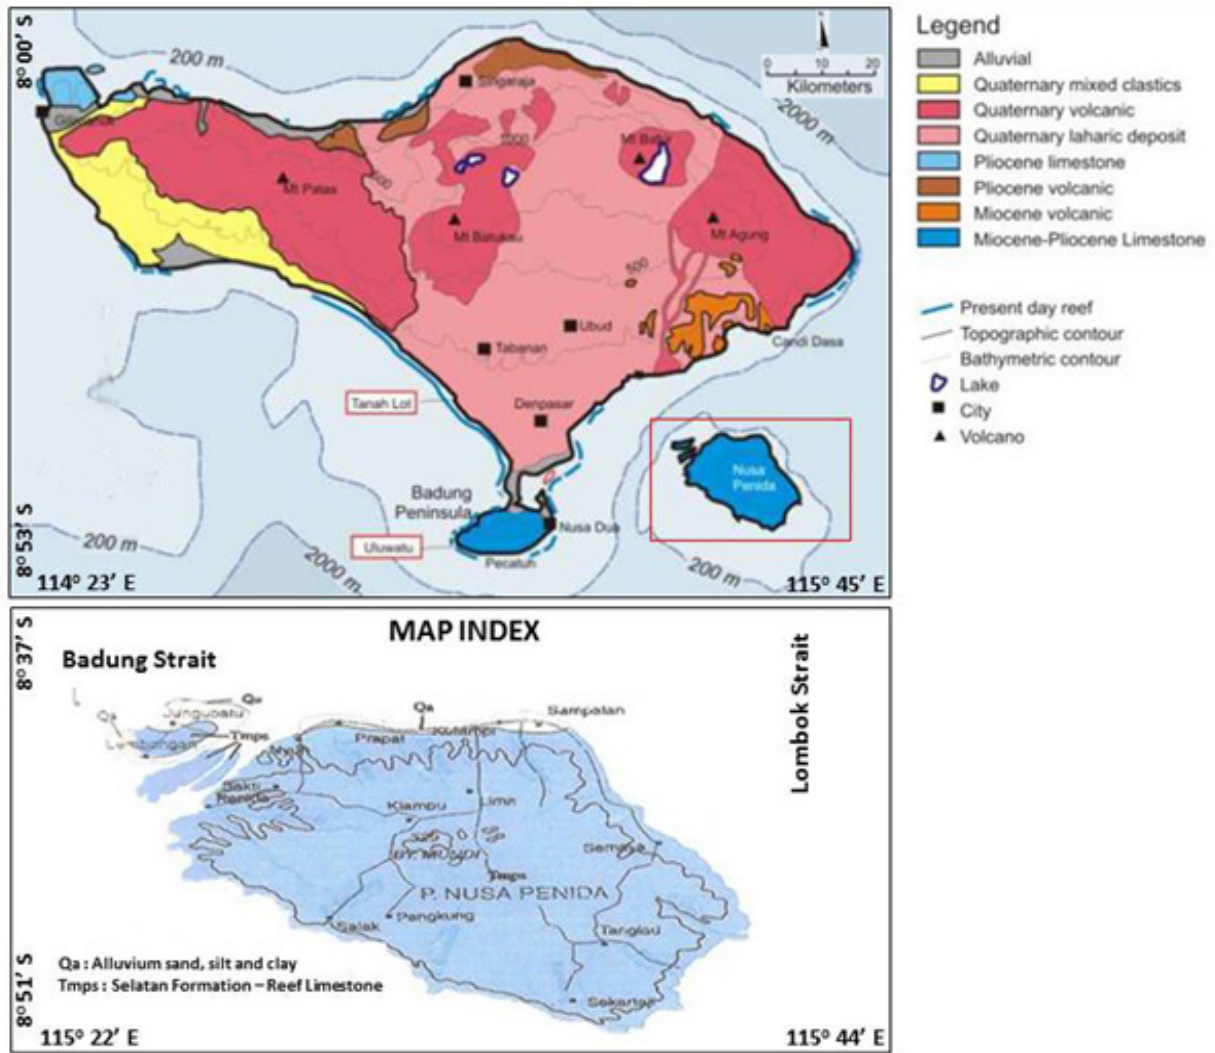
8° 00' S

200 m

Singaraja

Gilimanuk

1000

Mt Batur

Mt Patas

Mt Batukau

Mt Agung

500

0 10 20
Kilometers

2000 m

Ubud

Tabanan

Candi Dasa

Tanah Lot

Denpasar

Badung Peninsula

Nusa Penida

Nusa Dua

8° 53' S

200 m

Uluwatu

Pecatu

2000 m

200 m

114° 23' E

115° 45' E

Legend

Alluvial

Quaternary mixed clastics

Quaternary volcanic

Quaternary laharic deposit

Pliocene limestone

Pliocene volcanic

Miocene volcanic

Miocene-Pliocene Limestone

Present day reef

Topographic contour

Bathymetric contour

Lake

City

Volcano

MAP INDEX

8° 37' S

Badung Strait

Lombok Strait

Qa

Qa

Jungutbatu

Lembongan

Tmps

Qa

Sampalan

Prapat

Kutampi

Mudi

Sakti

Renon

Klampu

Limn

325

BT. MUNDI

Tmps

Semaya

P. NUSA PENIDA

Salak

Pangkung

Tanglad

Sekartaji

Qa : Alluvium sand, silt and clay

Tmps : Selatan Formation – Reef Limestone

8° 51' S

115° 22' E

115° 44' E